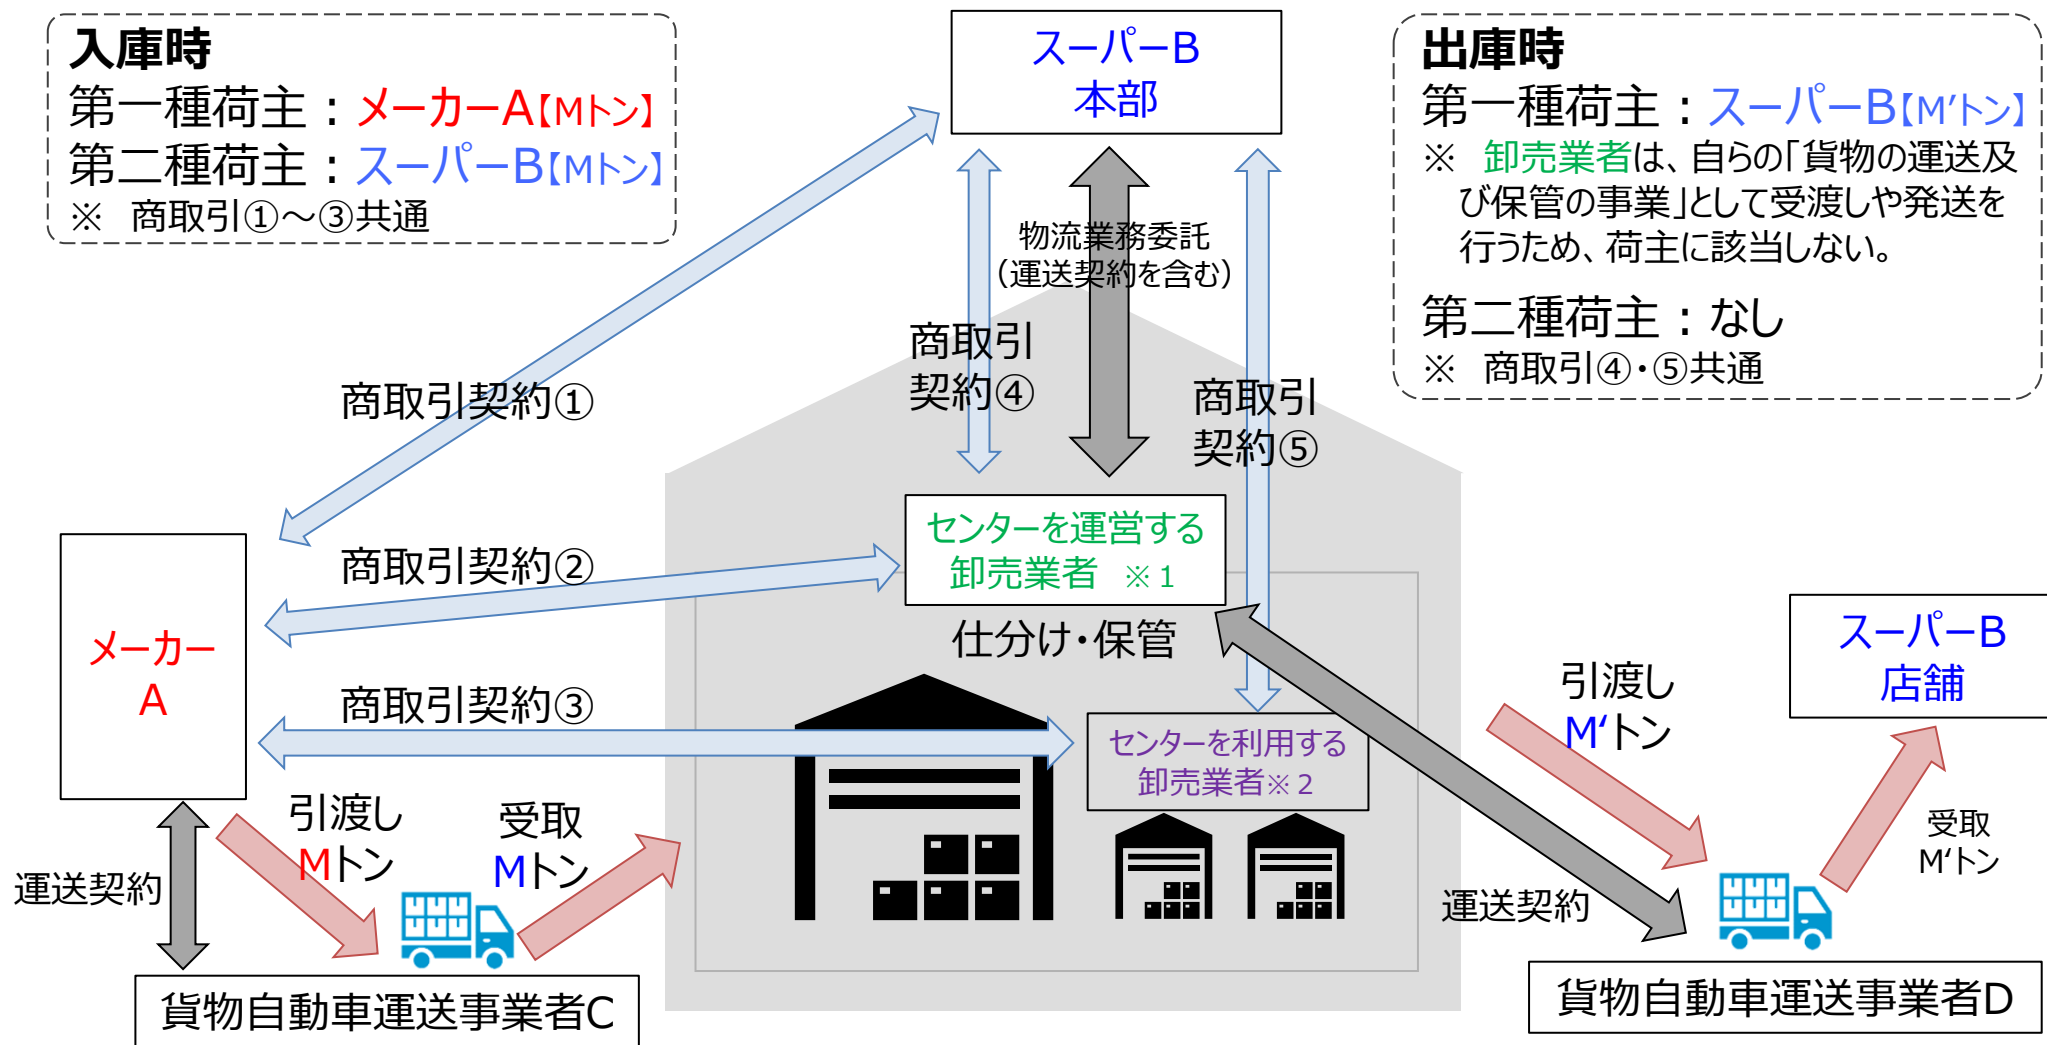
入庫時
第一種荷主：メーカーA【Mトン】
第二種荷主：スーパーB【Mトン】
※　商取引①～③共通

スーパーB
本部

出庫時
第一種荷主：スーパーB【M'トン】
※　卸売業者は、自らの「貨物の運送及び保管の事業」として受渡しや発送を行うため、荷主に該当しない。
第二種荷主：なし
※　商取引④・⑤共通

物流業務委託
（運送契約を含む）

商取引
契約④

商取引
契約⑤

商取引契約①

商取引契約②

商取引契約③

センターを運営する
卸売業者　※1

仕分け・保管

センターを利用する
卸売業者※2

メーカー
A

運送契約

引渡し
Mトン

受取
Mトン

貨物自動車運送事業者C

引渡し
M'トン

スーパーB
店舗

受取
M'トン

運送契約

貨物自動車運送事業者D